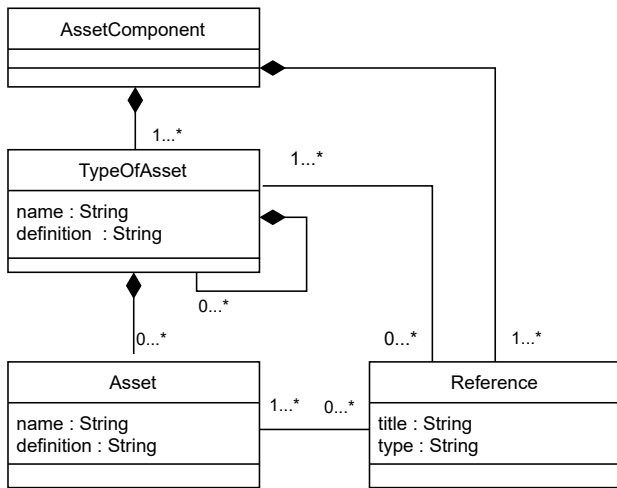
AssetComponent

1...*

TypeOfAsset

name : String
definition : String

1...*

0...*

0...*

0...*

1...*

Asset

name : String
definition : String

1...*

0...*

Reference

title : String
type : String